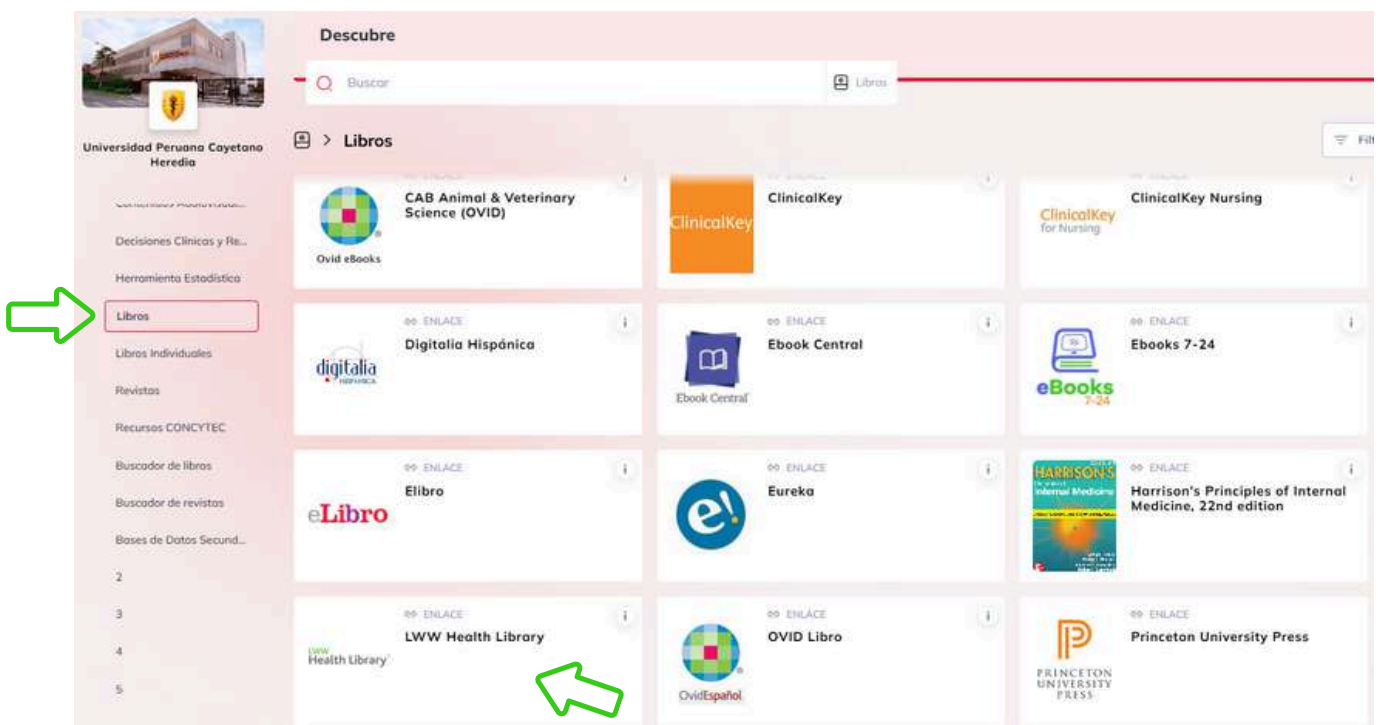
Universidad Peruana Cayetano Heredia

Contenidos Audiovisual...
Decisiones Clínicas y Re...
Herramienta Estadística
Libros
Libros Individuales
Revistas
Recursos CONCYTEC
Buscador de libros
Buscador de revistas
Bases de Datos Secund...
2
3
4
5

Descubre

Buscar

Libros

Libros

Filt

Ovid eBooks
CAB Animal & Veterinary Science (OVID)

ClinicalKey
ClinicalKey

ClinicalKey for Nursing
ClinicalKey Nursing

ENLACE
digitalia HISPÁNICA
Digitalia Hispánica

ENLACE
Ebook Central
Ebook Central

ENLACE
eBooks 7-24
Ebooks 7-24

ENLACE
eLibro
Elibro

ENLACE
e!
Eureka

ENLACE
HARRISON'S Internal Medicine
Harrison's Principles of Internal Medicine, 22nd edition

ENLACE
LWW Health Library
LWW Health Library

ENLACE
OvidEspañol
OVID Libro

ENLACE
PRINCETON UNIVERSITY PRESS
Princeton University Press